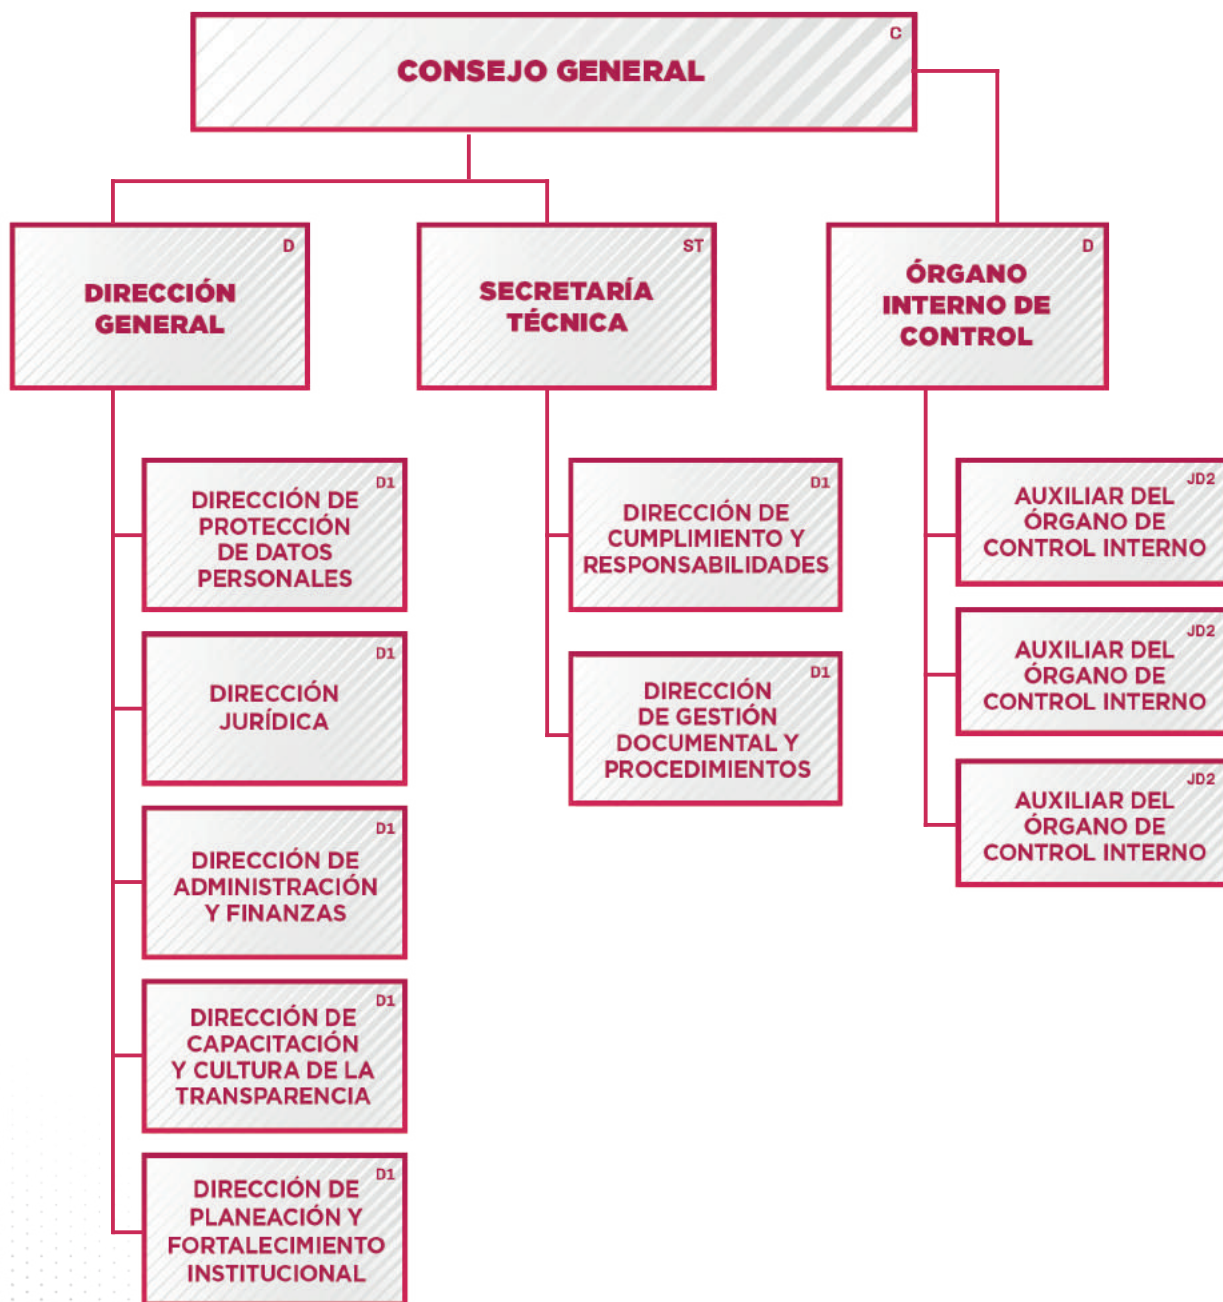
CONSEJO GENERAL C

DIRECCIÓN GENERAL D

SECRETARÍA TÉCNICA ST

ÓRGANO INTERNO DE CONTROL D

DIRECCIÓN DE PROTECCIÓN DE DATOS PERSONALES D1

DIRECCIÓN JURÍDICA D1

DIRECCIÓN DE ADMINISTRACIÓN Y FINANZAS D1

DIRECCIÓN DE CAPACITACIÓN Y CULTURA DE LA TRANSPARENCIA D1

DIRECCIÓN DE PLANEACIÓN Y FORTALECIMIENTO INSTITUCIONAL D1

DIRECCIÓN DE CUMPLIMIENTO Y RESPONSABILIDADES D1

DIRECCIÓN DE GESTIÓN DOCUMENTAL Y PROCEDIMIENTOS D1

AUXILIAR DEL ÓRGANO DE CONTROL INTERNO JD2

AUXILIAR DEL ÓRGANO DE CONTROL INTERNO JD2

AUXILIAR DEL ÓRGANO DE CONTROL INTERNO JD2